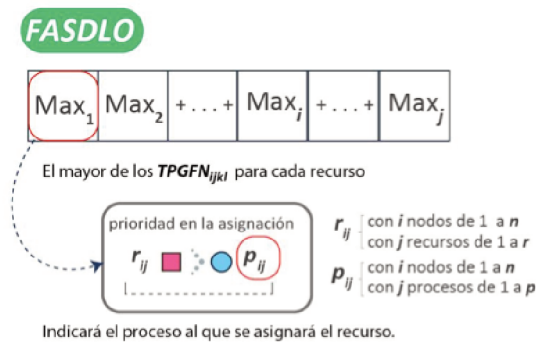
FASDLO

| $Max_1$ | $Max_2$ | + . . . + | $Max_i$ | + . . . + | $Max_j$ |
|---|---|---|---|---|---|

El mayor de los $TPGFN_{ijkl}$ para cada recurso

prioridad en la asignación

$r_{ij}$ $p_{ij}$

$r_{ij}$ con $i$ nodos de 1 a $n$
con $j$ recursos de 1 a $r$

$p_{ij}$ con $i$ nodos de 1 a $n$
con $j$ procesos de 1 a $p$

Indicará el proceso al que se asignará el recurso.